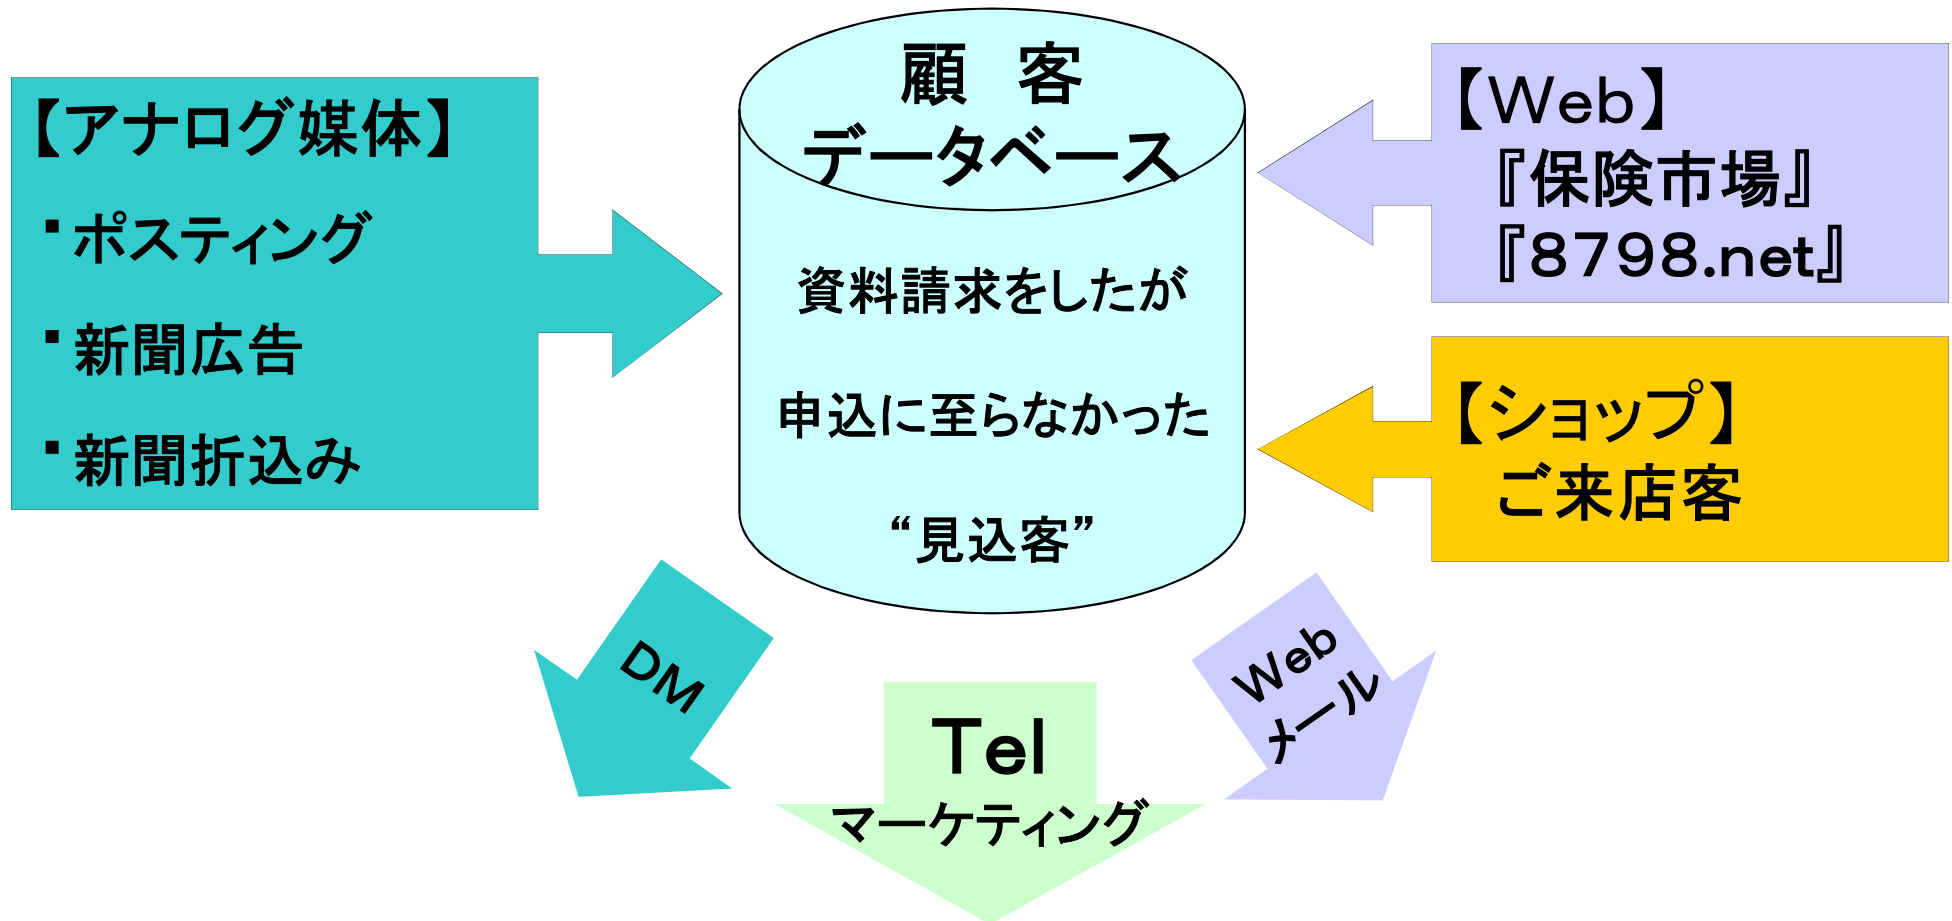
【アナログ媒体】
・ポスティング
・新聞広告
・新聞折込み

顧　客
データベース

資料請求をしたが
申込に至らなかった
“見込客”

【Web】
『保険市場』
『8798.net』

【ショップ】
ご来店客

DM

Tel
マーケティング

Web
メール